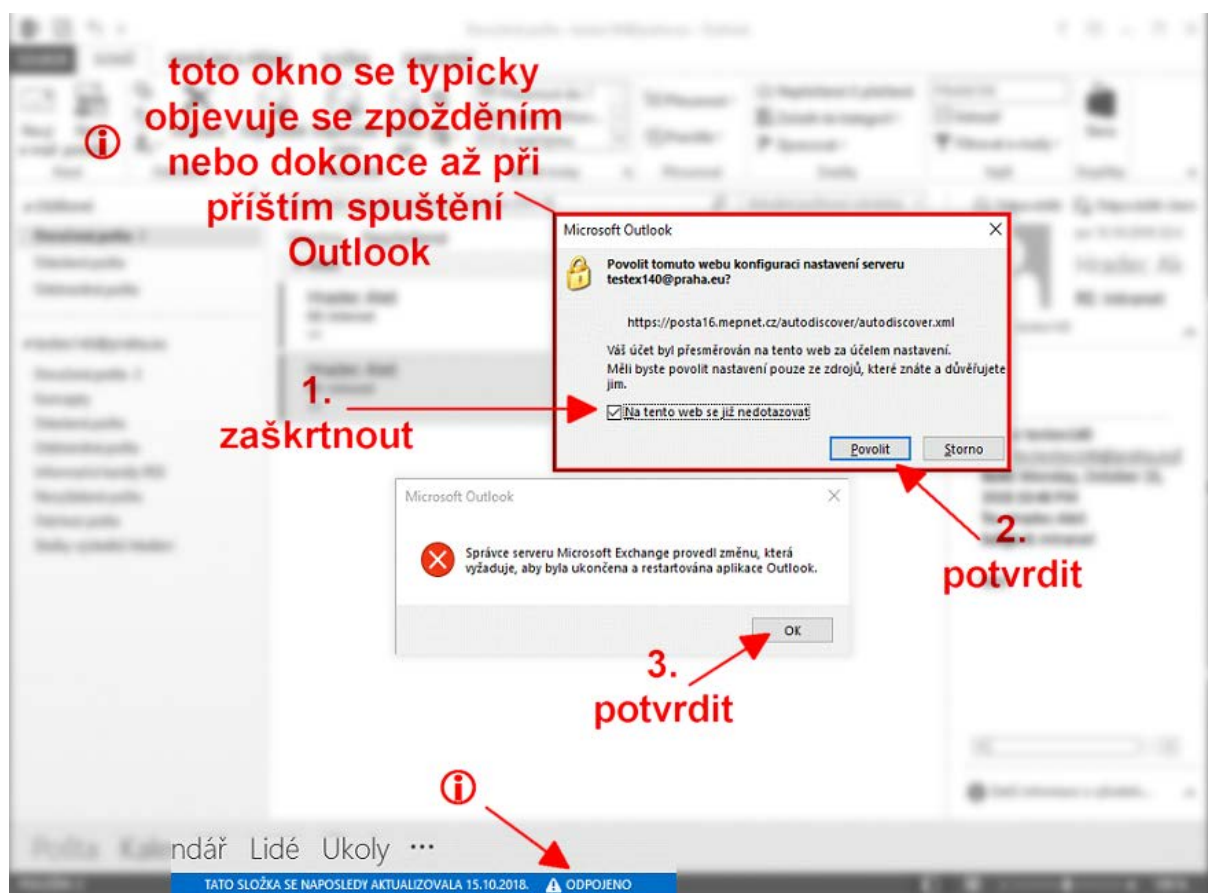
toto okno se typicky objevuje se zpožděním nebo dokonce až při příštím spuštění Outlook

Microsoft Outlook

Povolit tomuto webu konfiguraci nastavení serveru testex140@praha.eu?

https://posta16.mepnet.cz/autodiscover/autodiscover.xml

Váš účet byl přesměrován na tento web za účelem nastavení. Měli byste povolit nastavení pouze ze zdrojů, které znáte a důvěřujete jim.

Na tento web se již nedotazovat

Povolit

Storno

1. zaškrtnout

2. potvrdit

Microsoft Outlook

Správce serveru Microsoft Exchange provedl změnu, která vyžaduje, aby byla ukončena a restartována aplikace Outlook.

OK

3. potvrdit

Pošta Kalendář Lidé Ukoly ···

TATO SLOŽKA SE NAPOSLEDY AKTUALIZOVALA 15.10.2018. ODPOJENO